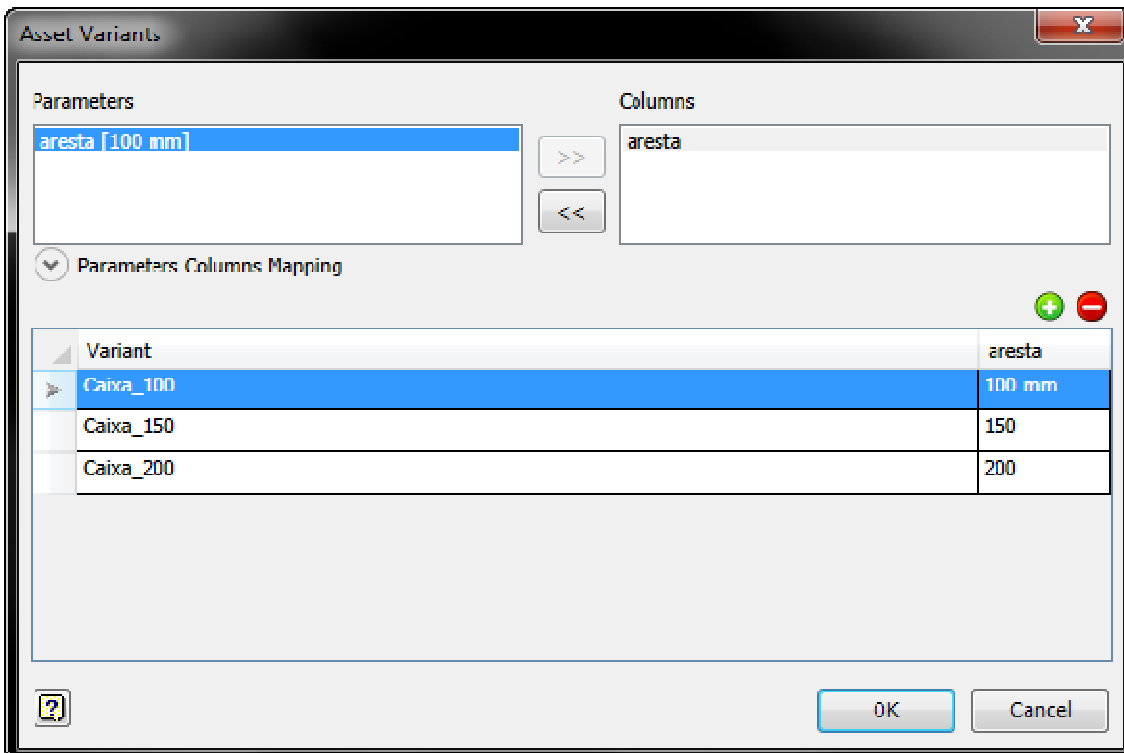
Asset Variants

Parameters

aresta [100 mm]

>>

<<

Columns

aresta

Parameters Columns Mapping

| Variant | aresta |
|---|---|
| Caixa_100 | 100 mm |
| Caixa_150 | 150 |
| Caixa_200 | 200 |

OK

Cancel